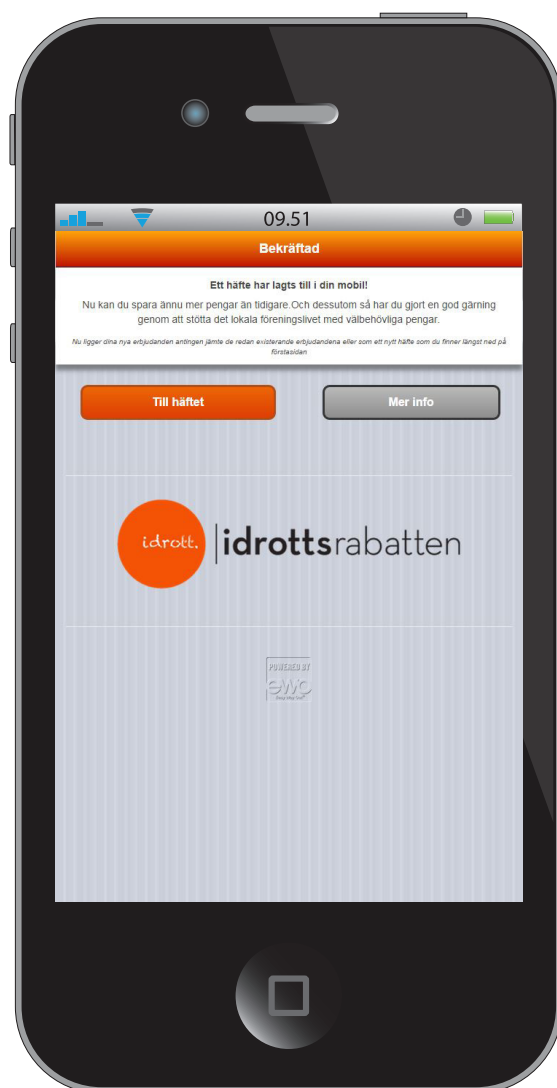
09.51

Bekräftad

Ett häfte har lagts till i din mobil!

Nu kan du spara ännu mer pengar än tidigare.Och dessutom så har du gjort en god gärning genom att stötta det lokala föreningslivet med välbehövliga pengar.

Nu ligger dina nya erbjudanden antingen jämte de redan existerande erbjudandena eller som ett nytt häfte som du finner längst ned på förstasidan

Till häftet

Mer info

idrott. idrottsrabatten

POWERED BY
ewo